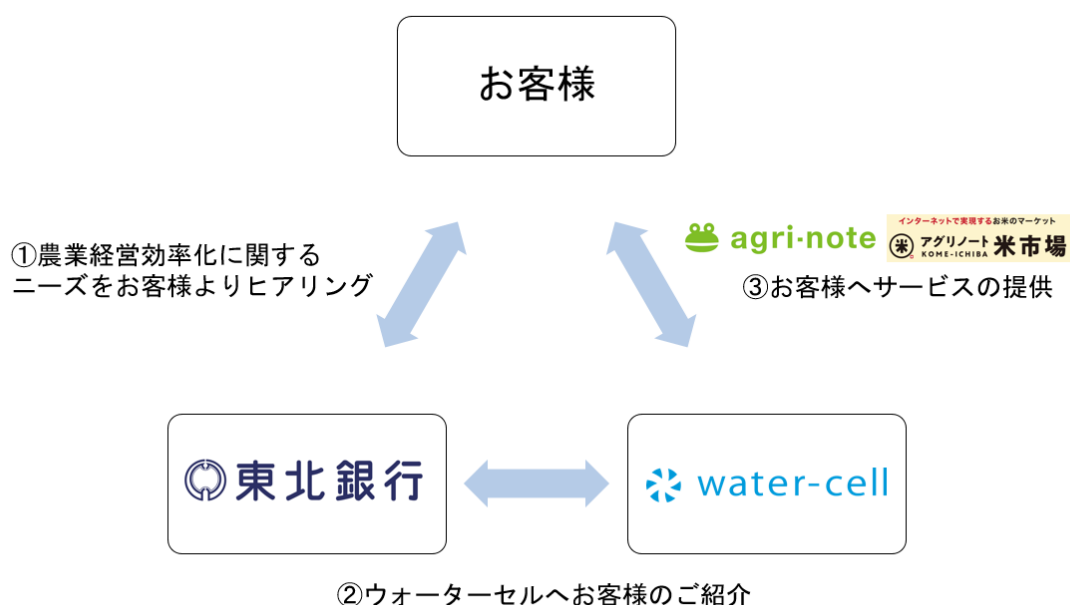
お客様

①農業経営効率化に関する
ニーズをお客様よりヒアリング

agri-note

インターネットで実現するお米のマーケット
アグリノート 米市場
KOME-ICHIBA

③お客様へサービスの提供

東北銀行

water-cell

②ウォーターセルへお客様のご紹介